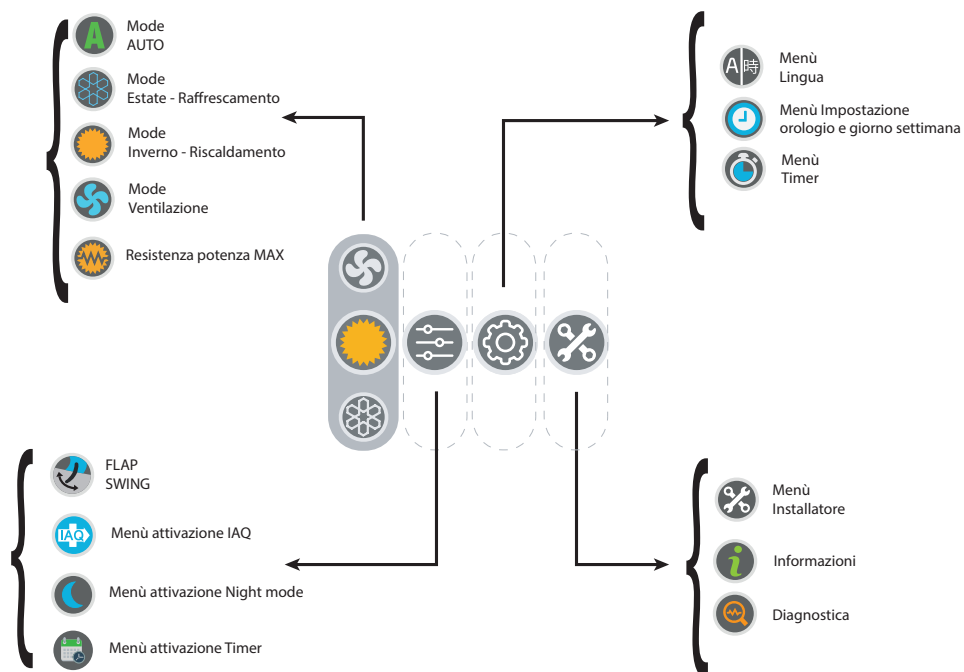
Mode
AUTO

Mode
Estate - Raffrescamento

Mode
Inverno - Riscaldamento

Mode
Ventilazione

Resistenza potenza MAX

Menù
Lingua

Menù Impostazione
orologio e giorno settimana

Menù
Timer

FLAP
SWING

IAQ

Menù attivazione IAQ

Menù attivazione Night mode

Menù attivazione Timer

Menù
Installatore

Informazioni

Diagnostica